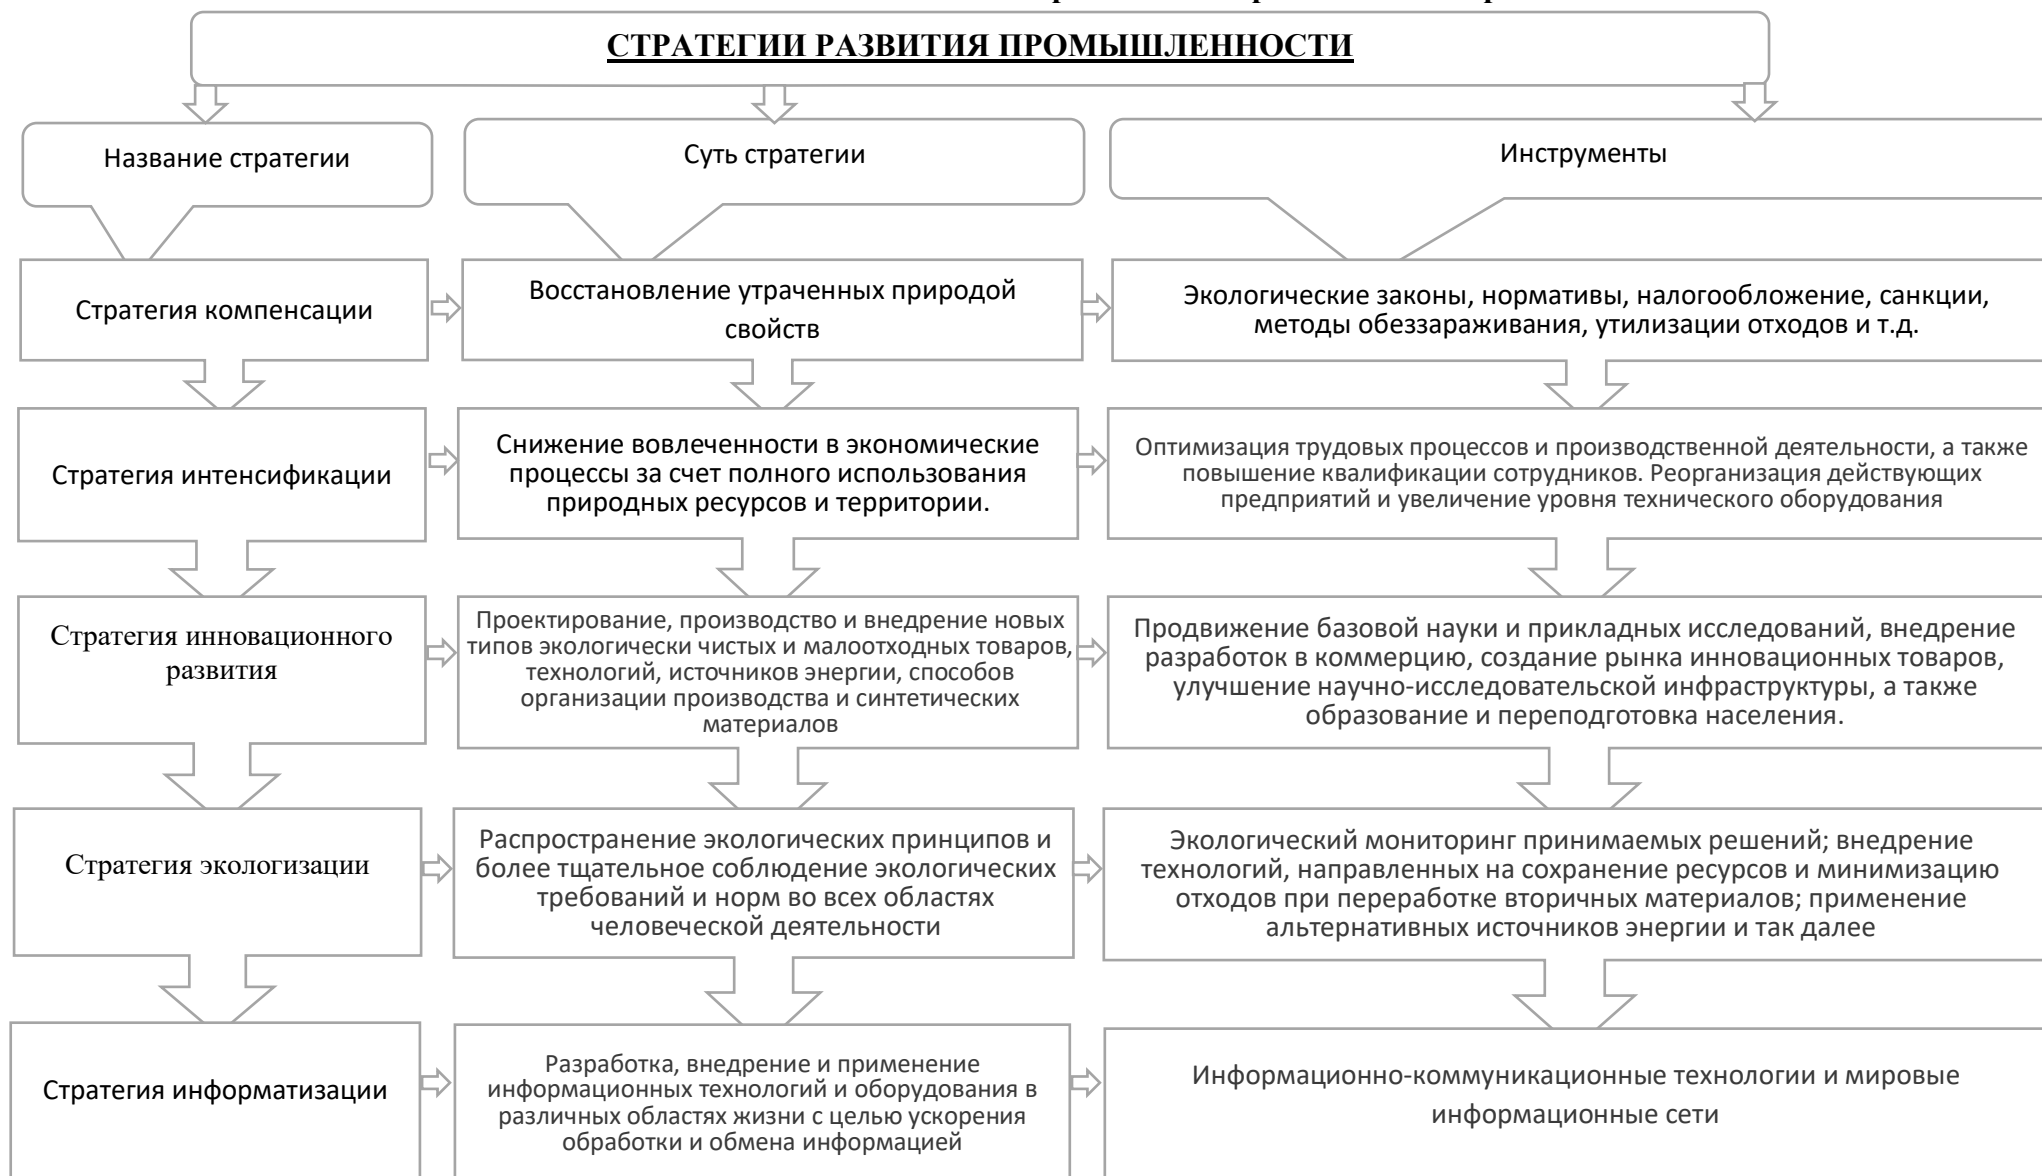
СТРАТЕГИИ РАЗВИТИЯ ПРОМЫШЛЕННОСТИ

Название стратегии

Суть стратегии

Инструменты

Стратегия компенсации

Восстановление утраченных природой свойств

Экологические законы, нормативы, налогообложение, санкции, методы обеззараживания, утилизации отходов и т.д.

Стратегия интенсификации

Снижение вовлеченности в экономические процессы за счет полного использования природных ресурсов и территории.

Оптимизация трудовых процессов и производственной деятельности, а также повышение квалификации сотрудников. Реорганизация действующих предприятий и увеличение уровня технического оборудования

Стратегия инновационного развития

Проектирование, производство и внедрение новых типов экологически чистых и малоотходных товаров, технологий, источников энергии, способов организации производства и синтетических материалов

Продвижение базовой науки и прикладных исследований, внедрение разработок в коммерцию, создание рынка инновационных товаров, улучшение научно-исследовательской инфраструктуры, а также образование и переподготовка населения.

Стратегия экологизации

Распространение экологических принципов и более тщательное соблюдение экологических требований и норм во всех областях человеческой деятельности

Экологический мониторинг принимаемых решений; внедрение технологий, направленных на сохранение ресурсов и минимизацию отходов при переработке вторичных материалов; применение альтернативных источников энергии и так далее

Стратегия информатизации

Разработка, внедрение и применение информационных технологий и оборудования в различных областях жизни с целью ускорения обработки и обмена информацией

Информационно-коммуникационные технологии и мировые информационные сети